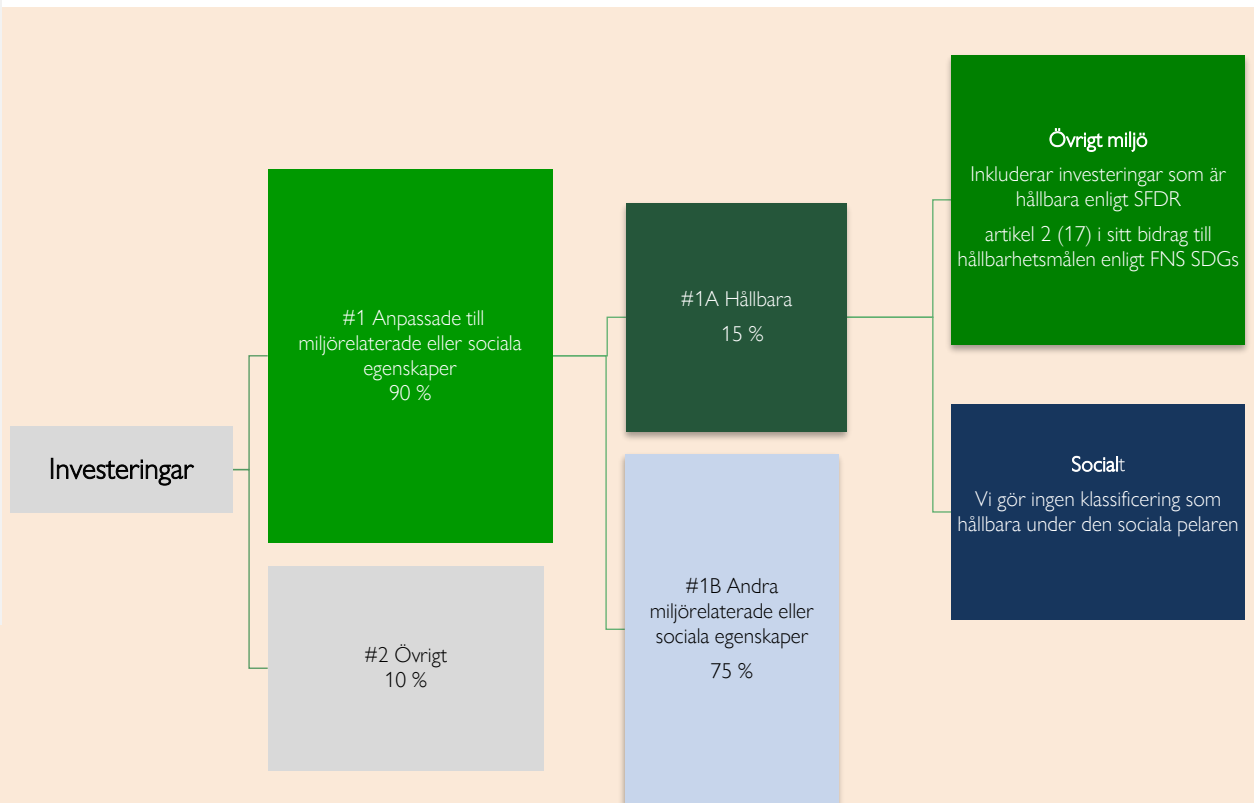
Investeringar

#1 Anpassade till miljörelaterade eller sociala egenskaper
90 %

#2 Övrigt
10 %

#1A Hållbara
15 %

#1B Andra miljörelaterade eller sociala egenskaper
75 %

Övrigt miljö
Inkluderar investeringar som är hållbara enligt SFDR
artikel 2 (17) i sitt bidrag till hållbarhetsmålen enligt FNS SDGs

Socialt
Vi gör ingen klassificering som hållbara under den sociala pelaren